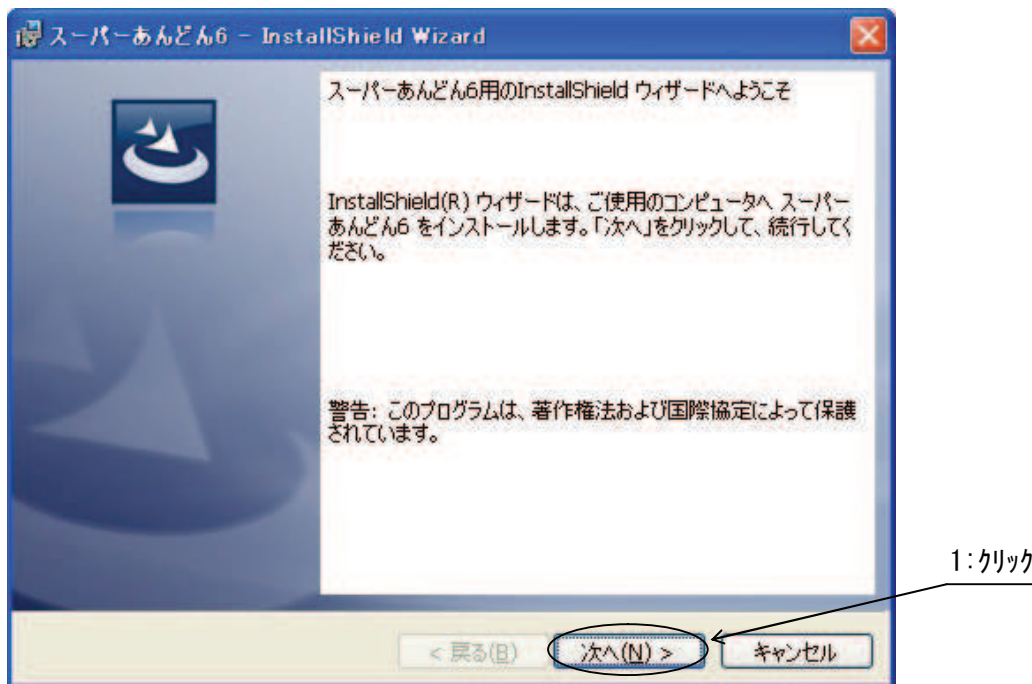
スーパーあんどん6 - InstallShield Wizard

スーパーあんどん6用のInstallShield ウィザードへようこそ

InstallShield(R) ウィザードは、ご使用のコンピュータへ スーパーあんどん6 をインストールします。「次へ」をクリックして、続行してください。

警告: このプログラムは、著作権法および国際協定によって保護されています。

1：クリック

< 戻る(B)

次へ(N) >

キャンセル